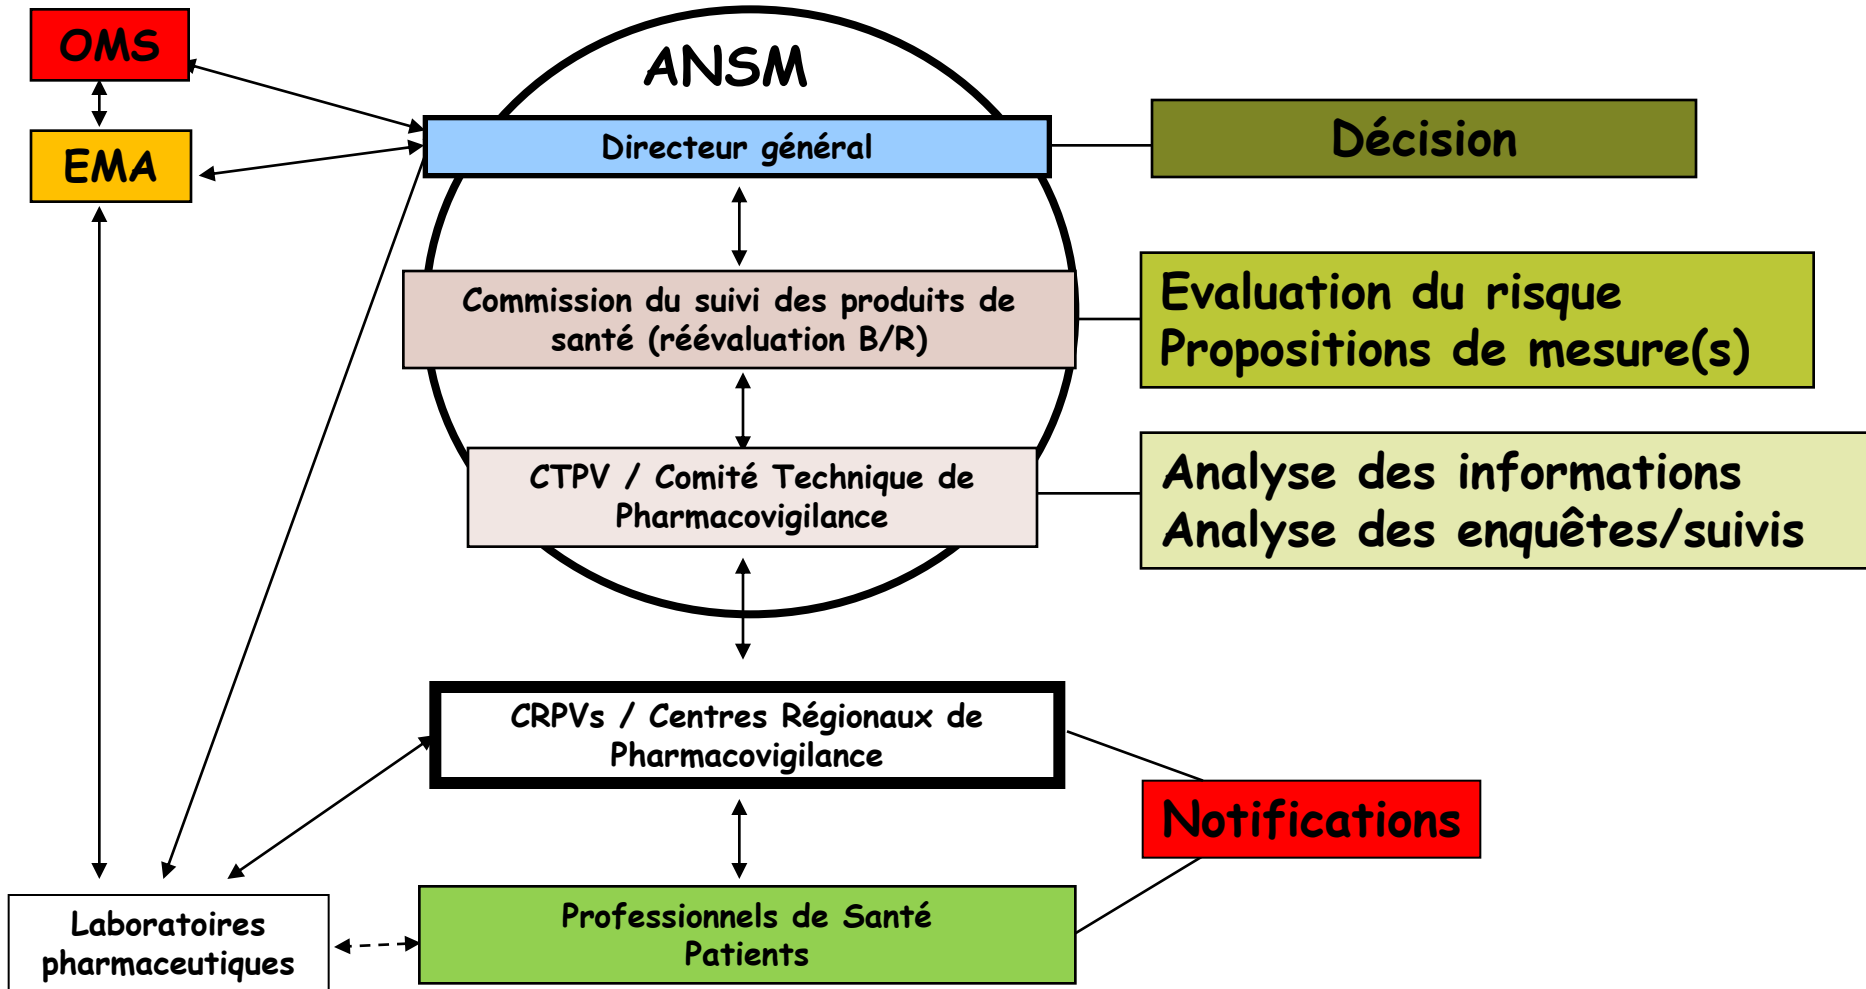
OMS

EMA

ANSM

Directeur général

Décision

Commission du suivi des produits de santé (réévaluation B/R)

Evaluation du risque
Propositions de mesure(s)

CTPV / Comité Technique de Pharmacovigilance

Analyse des informations
Analyse des enquêtes/suivis

CRPVs / Centres Régionaux de Pharmacovigilance

Notifications

Laboratoires pharmaceutiques

Professionnels de Santé
Patients